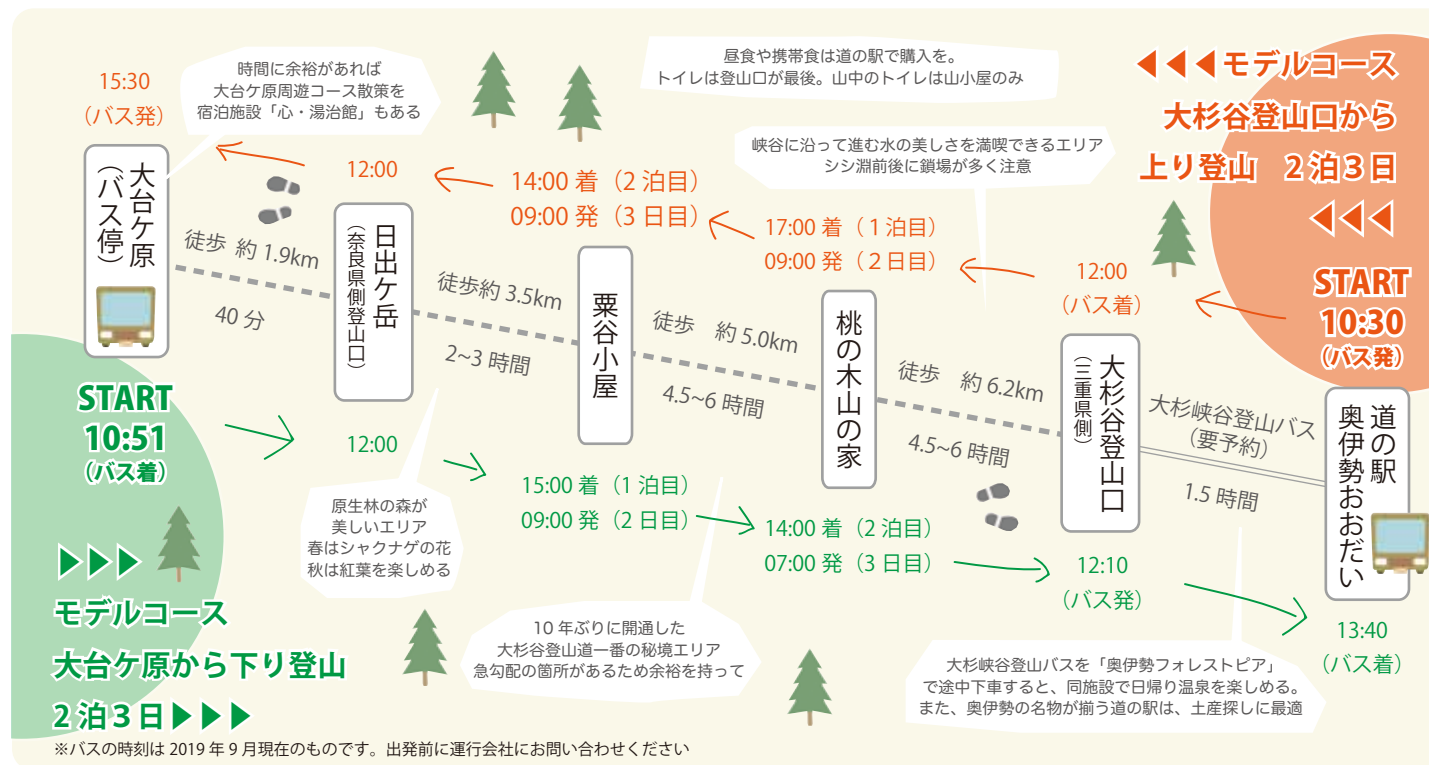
◀◀◀モデルコース
大杉谷登山口から
上り登山　2泊3日
◀◀◀

START
10:30
（バス発）

昼食や携帯食は道の駅で購入を。
トイレは登山口が最後。山中のトイレは山小屋のみ

峡谷に沿って進む水の美しさを満喫できるエリア
シシ渕前後に鎖場が多く注意

時間に余裕があれば
大台ケ原周遊コース散策を
宿泊施設「心・湯治館」もある

15:30
（バス発）

12:00

14:00 着（2 泊目）
09:00 発（3 日目）

17:00 着（1 泊目）
09:00 発（2 日目）

12:00
（バス着）

大台ケ原
（バス停）

日出ケ岳
（奈良県側登山口）

粟谷小屋

桃の木山の家

大杉谷登山口
（三重県側）

道の駅
奥伊勢おおだい

徒歩 約 1.9km
40 分

徒歩約 3.5km
2~3 時間

徒歩　約 5.0km
4.5~6 時間

徒歩　約 6.2km
4.5~6 時間

大杉峡谷登山バス
（要予約）
1.5 時間

START
10:51
（バス着）

12:00

15:00 着（1 泊目）
09:00 発（2 日目）

14:00 着（2 泊目）
07:00 発（3 日目）

12:10
（バス発）

13:40
（バス着）

原生林の森が
美しいエリア
春はシャクナゲの花
秋は紅葉を楽しめる

10 年ぶりに開通した
大杉谷登山道一番の秘境エリア
急勾配の箇所があるため余裕を持って

大杉峡谷登山バスを「奥伊勢フォレストピア」
で途中下車すると、同施設で日帰り温泉を楽しめる。
また、奥伊勢の名物が揃う道の駅は、土産探しに最適

▶▶▶
モデルコース
大台ケ原から下り登山
2 泊 3 日▶▶▶

※バスの時刻は 2019 年 9 月現在のものです。出発前に運行会社にお問い合わせください